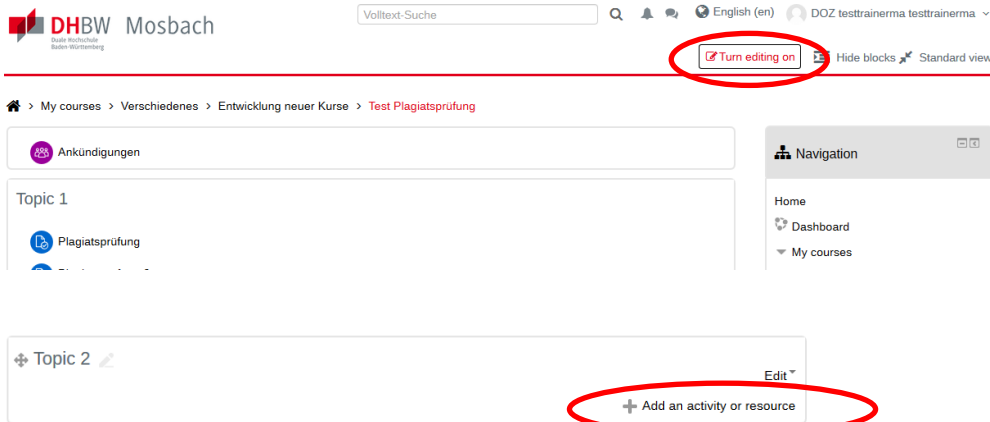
DHBW Mosbach
Duale Hochschule Baden-Württemberg

Volltext-Suche

English (en)

DOZ testtrainerma testtrainerma

Turn editing on

Hide blocks

Standard view

My courses > Verschiedenes > Entwicklung neuer Kurse > Test Plagiatsprüfung

Ankündigungen

Topic 1

Plagiatsprüfung

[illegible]

Navigation

Home

Dashboard

My courses

Topic 2

Edit

Add an activity or resource